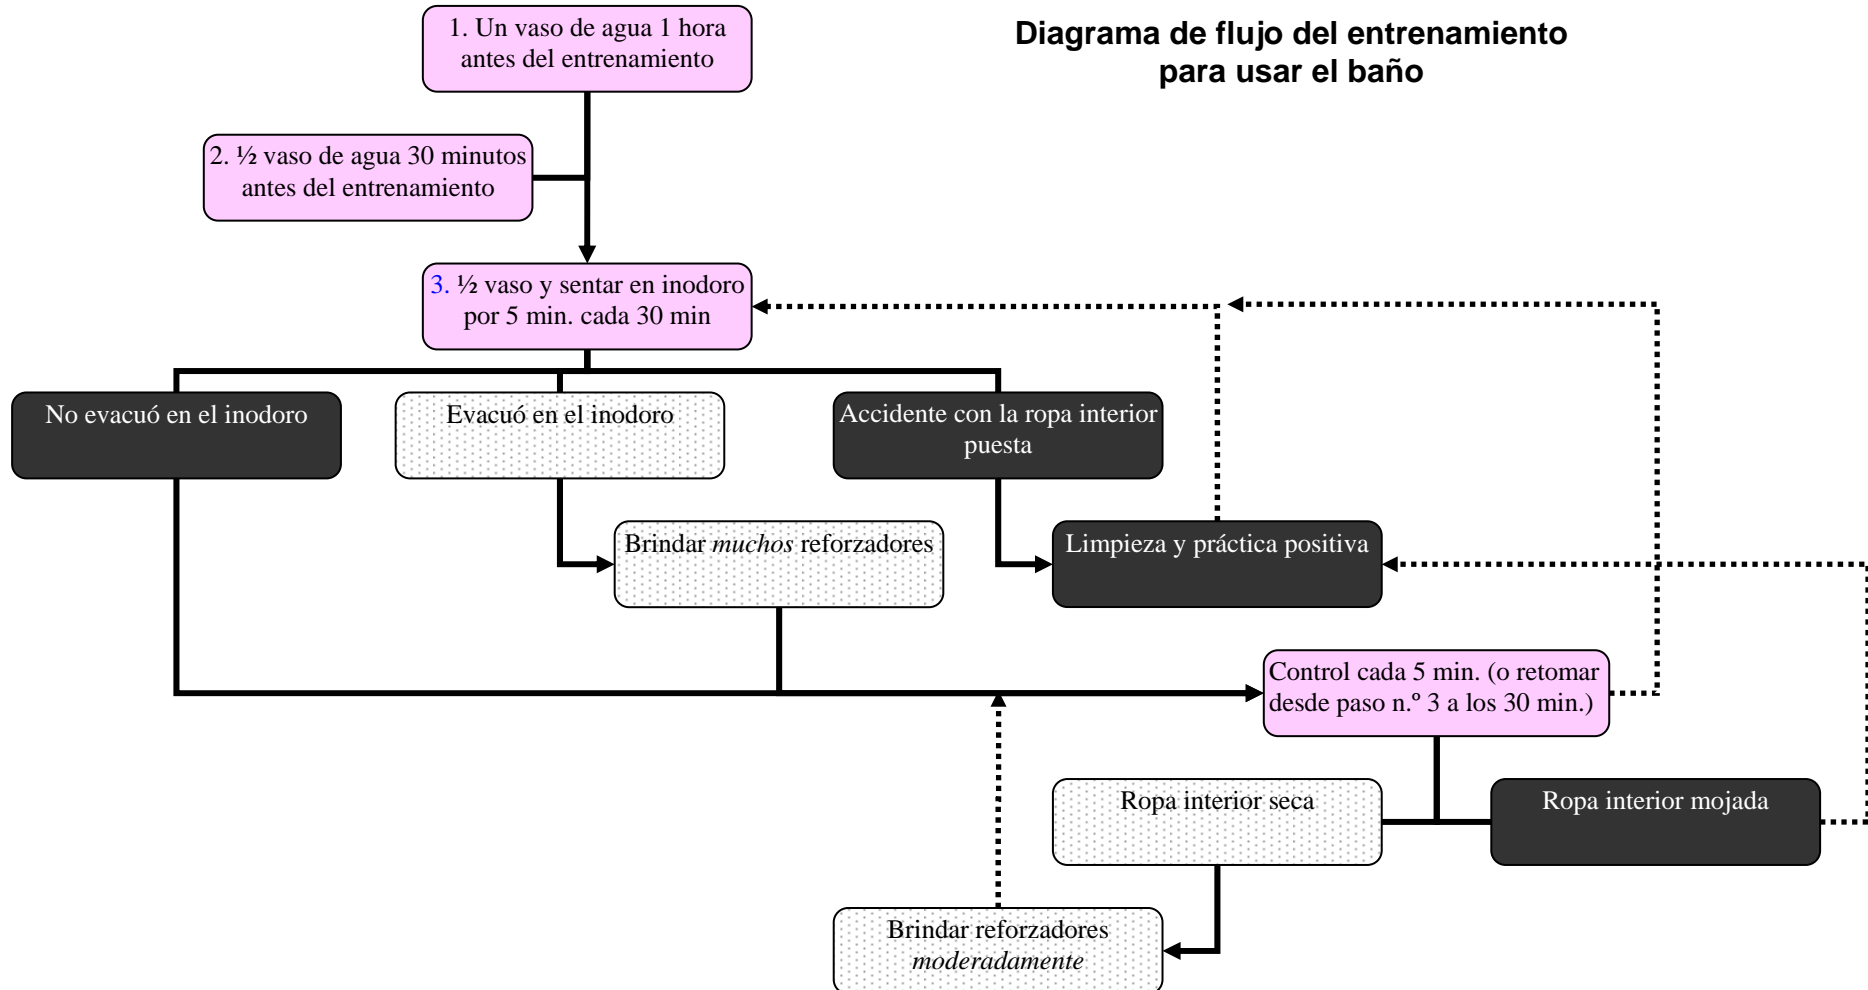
Diagrama de flujo del entrenamiento para usar el baño

1. Un vaso de agua 1 hora antes del entrenamiento

2. ½ vaso de agua 30 minutos antes del entrenamiento

3. ½ vaso y sentar en inodoro por 5 min. cada 30 min

No evacuó en el inodoro

Evacuó en el inodoro

Accidente con la ropa interior puesta

Brindar *muchos* reforzadores

Limpieza y práctica positiva

Control cada 5 min. (o retomar desde paso n.º 3 a los 30 min.)

Ropa interior seca

Ropa interior mojada

Brindar reforzadores *moderadamente*